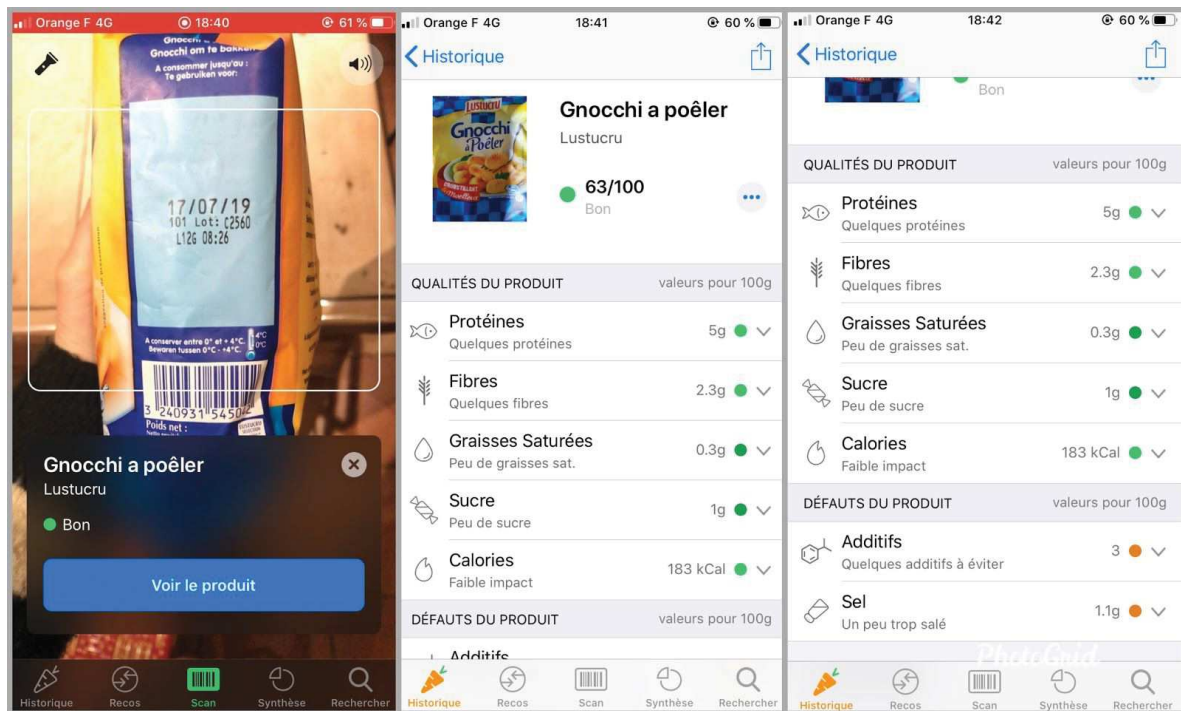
Orange F 4G 18:40 61 %

Gnocchi
Gnocchi om te bakken
A consommer jusqu'au :
Te gebruiken voor:

17/07/19
101 Lot: C2560
L126 08:26

A conserver entre 0° et +4°C.
Bewaren tussen 0°C - +4°C

3 240931 545026
Poids net :

Gnocchi a poêler
Lustucru
Bon
Voir le produit

Historique Recos Scan Synthèse Rechercher

Orange F 4G 18:41 60 %
Historique

Lustucru
Gnocchi à Poêler

Gnocchi a poêler
Lustucru
63/100
Bon

QUALITÉS DU PRODUIT valeurs pour 100g
Protéines
Quelques protéines
5g
Fibres
Quelques fibres
2.3g
Graisses Saturées
Peu de graisses sat.
0.3g
Sucre
Peu de sucre
1g
Calories
Faible impact
183 kCal
DÉFAUTS DU PRODUIT valeurs pour 100g
Additifs

Historique Recos Scan Synthèse Rechercher

Orange F 4G 18:42 60 %
Historique
Bon

QUALITÉS DU PRODUIT valeurs pour 100g
Protéines
Quelques protéines
5g
Fibres
Quelques fibres
2.3g
Graisses Saturées
Peu de graisses sat.
0.3g
Sucre
Peu de sucre
1g
Calories
Faible impact
183 kCal
DÉFAUTS DU PRODUIT valeurs pour 100g
Additifs
Quelques additifs à éviter
3
Sel
Un peu trop salé
1.1g

PhotoGrid

Historique Recos Scan Synthèse Rechercher